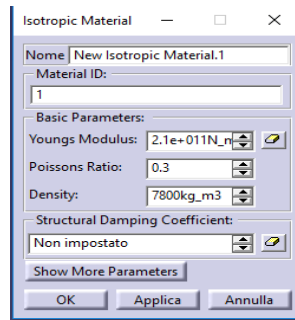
Isotropic Material

Nome New Isotropic Material.1

Material ID:

1

Basic Parameters:

Youngs Modulus: 2.1e+011N_m

Poissons Ratio: 0.3

Density: 7800kg_m3

Structural Damping Coefficient:

Non impostato

Show More Parameters

OK Applica Annulla